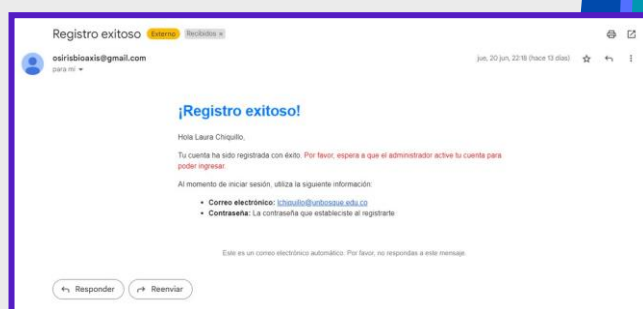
Registro exitoso Externo Recibidos ×

osirisbioaxis@gmail.com
para mí

jue, 20 jun, 22:18 (hace 13 días)

¡Registro exitoso!

Hola Laura Chiquillo,

Tu cuenta ha sido registrada con éxito. Por favor, espera a que el administrador active tu cuenta para poder ingresar.

Al momento de iniciar sesión, utiliza la siguiente información:

- **Correo electrónico:** lchiquillo@unbosque.edu.co
- **Contraseña:** La contraseña que estableciste al registrarte

Este es un correo electrónico automático. Por favor, no respondas a este mensaje.

Responder Reenviar